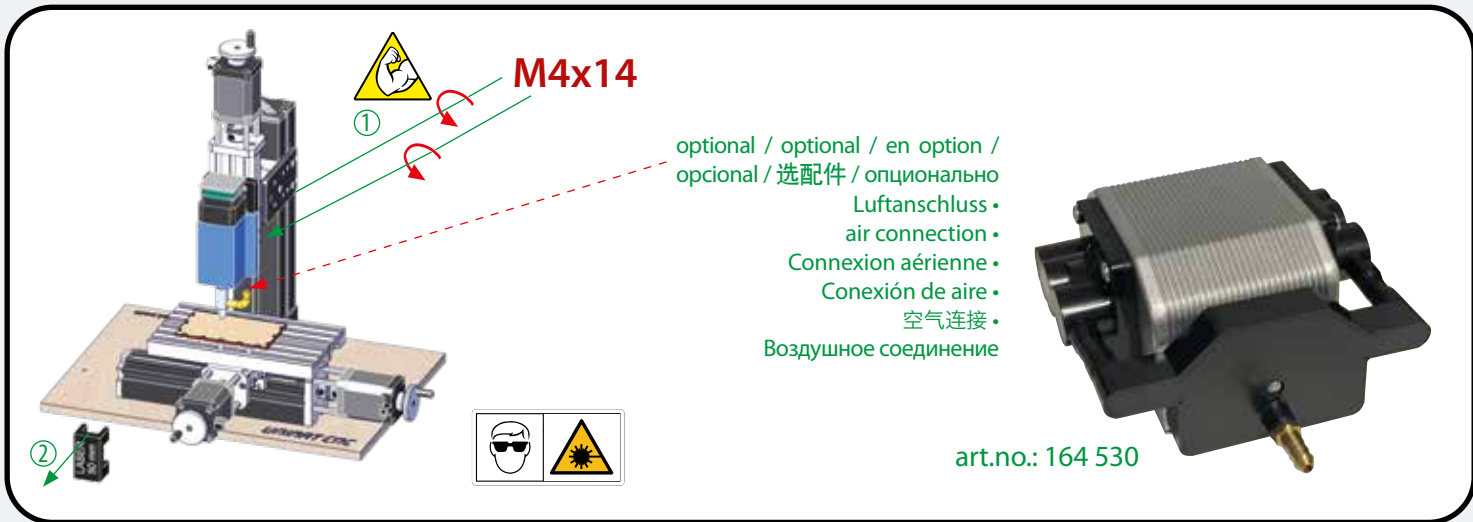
①

M4x14

optional / optional / en option / opcional / 选配件 / опционально
Luftanschluss •
air connection •
Connexion aérienne •
Conexión de aire •
空气连接 •
Воздушное соединение

②

art.no.: 164 530